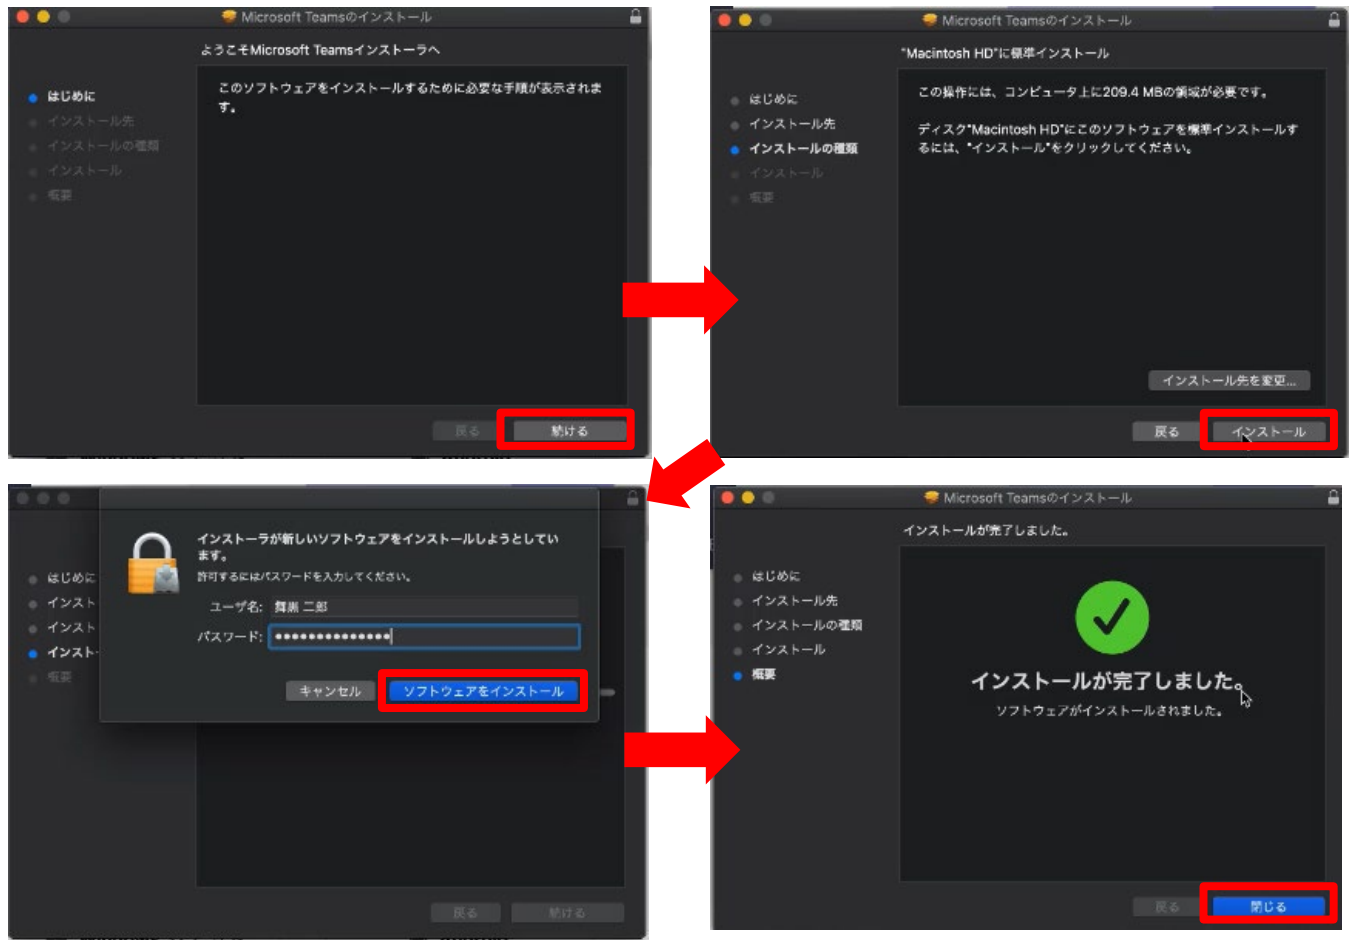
Microsoft Teamsのインストール

ようこそMicrosoft Teamsインストーラへ

はじめに
インストール先
インストールの種類
インストール
概要

このソフトウェアをインストールするために必要な手順が表示されます。

戻る 続ける

Microsoft Teamsのインストール

"Macintosh HD"に標準インストール

はじめに
インストール先
インストールの種類
インストール
概要

この操作には、コンピュータ上に209.4 MBの領域が必要です。

ディスク"Macintosh HD"にこのソフトウェアを標準インストールするには、"インストール"をクリックしてください。

インストール先を変更...

戻る インストール

はじめに
インスト
インスト
インスト
概要

インストーラが新しいソフトウェアをインストールしようとしています。
許可するにはパスワードを入力してください。

ユーザ名: 舞浜 二郎
パスワード: •••••••••••••••

キャンセル ソフトウェアをインストール

戻る 続ける

Microsoft Teamsのインストール

インストールが完了しました。

はじめに
インストール先
インストールの種類
インストール
概要

インストールが完了しました。
ソフトウェアがインストールされました。

戻る 閉じる